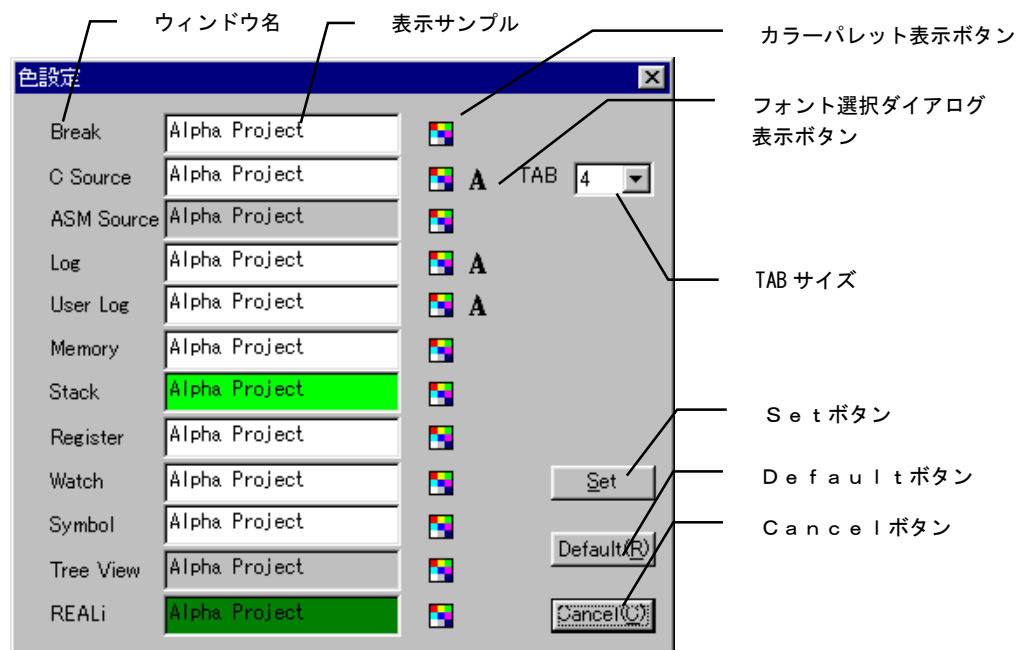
ウィンドウ名

表示サンプル

カラーパレット表示ボタン

フォント選択ダイアログ表示ボタン

色設定

Break | Alpha Project
C Source | Alpha Project
ASM Source | Alpha Project
Log | Alpha Project
User Log | Alpha Project
Memory | Alpha Project
Stack | Alpha Project
Register | Alpha Project
Watch | Alpha Project
Symbol | Alpha Project
Tree View | Alpha Project
REALi | Alpha Project

A
A
A

TAB 4

TABサイズ

Setボタン

Defaultボタン

Cancelボタン

Set

Default(R)

Cancel(C)